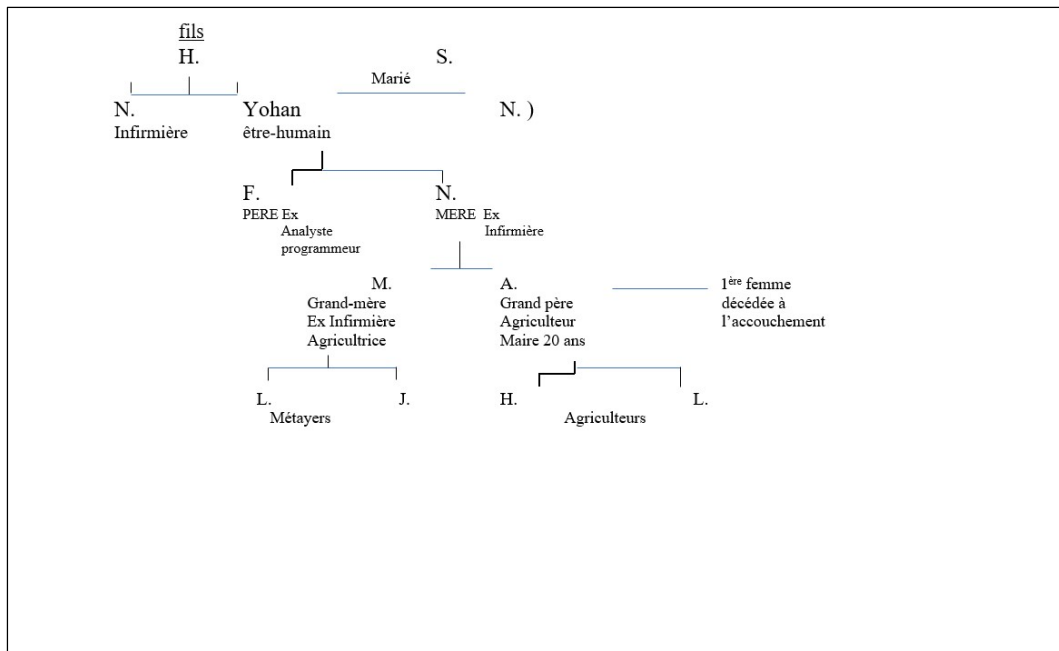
fils
H.

S.
Marié

N.
Infirmière

Yohan
être-humain

N. )

F.
PERE Ex
Analyste
programmeur

N.
MERE Ex
Infirmière

M.
Grand-mère
Ex Infirmière
Agricultrice

A.
Grand père
Agriculteur
Maire 20 ans

1$^{ère}$ femme
décédée à
l'accouchement

L.
Métayers

J.

H.
Agriculteurs

L.